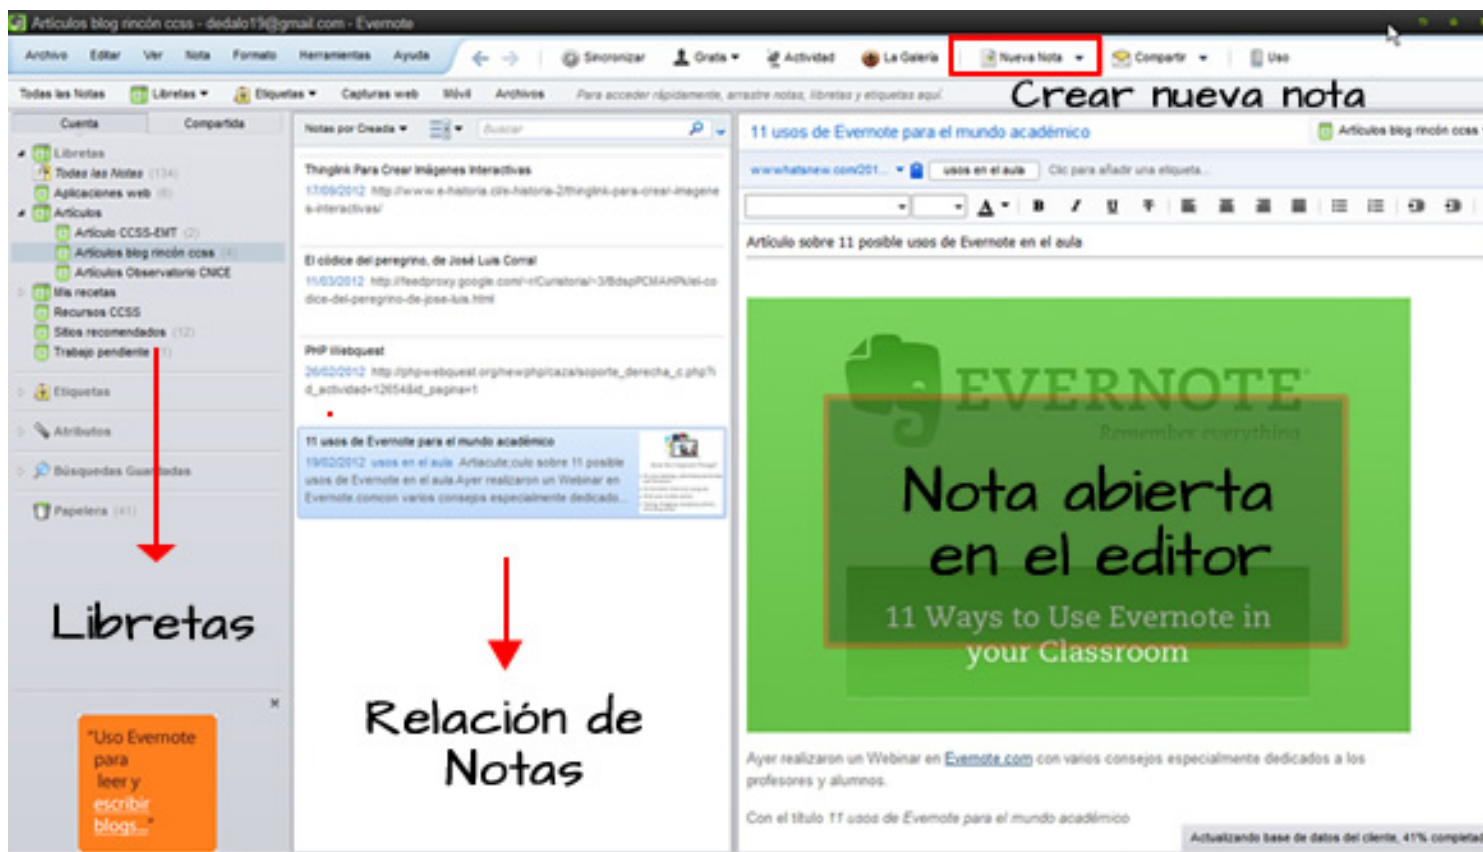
Artículos blog rincón ccss - dedalo19@gmail.com - Evernote

Archivo Editar Ver Nota Formato Herramientas Ayuda

Sincronizar Gratis Actividad La Galería Nueva Nota Compartir Uso

Todas las Notas Libretas Etiquetas Capturas web Móvil Archivos Para acceder rápidamente, arrastre notas, libretas y etiquetas aquí

Crear nueva nota

Cuenta Compartida

Libretas
Todas las Notas (134)
Aplicaciones web (6)
Artículos
Artículo CCSS-EMT (2)
Artículos blog rincón ccss (4)
Artículos Observatorio CNICE
Mis recetas
Recursos CCSS
Sitios recomendados (12)
Trabajo pendiente (1)

Etiquetas
Atributos
Búsquedas Guardadas
Papelera (41)

Libretas

"Uso Evernote para leer y escribir blogs..."

Notas por Creada Buscar

Thinglink Para Crear Imágenes Interactivas
17/09/2012 http://www.e-historia.cl/e-historia-2/thinglink-para-crear-imagenes-interactivas/

El códice del peregrino, de José Luis Corral
11/03/2012 http://feedproxy.google.com/~r/Curiotoria/~3/BdspPCMAHPk/el-codice-del-peregrino-de-jose-luis.html

PHP Webquest
26/02/2012 http://phpwebquest.org/newphp/caza/soporte_derecha_c.php?id_actividad=126548&id_pagina=1

11 usos de Evernote para el mundo académico
19/02/2012 usos en el aula Artículo sobre 11 posible usos de Evernote en el aula Ayer realizaron un Webinar en Evernote.com con varios consejos especialmente dedicado...

Relación de Notas

11 usos de Evernote para el mundo académico
Artículos blog rincón ccss

www.whatsnew.com/201... usos en el aula Clic para añadir una etiqueta...

Artículo sobre 11 posible usos de Evernote en el aula

EVERNOTE
Remember everything

Nota abierta en el editor

11 Ways to Use Evernote in your Classroom

Ayer realizaron un Webinar en Evernote.com con varios consejos especialmente dedicados a los profesores y alumnos.

Con el título 11 usos de Evernote para el mundo académico

Actualizando base de datos del cliente, 41% completad